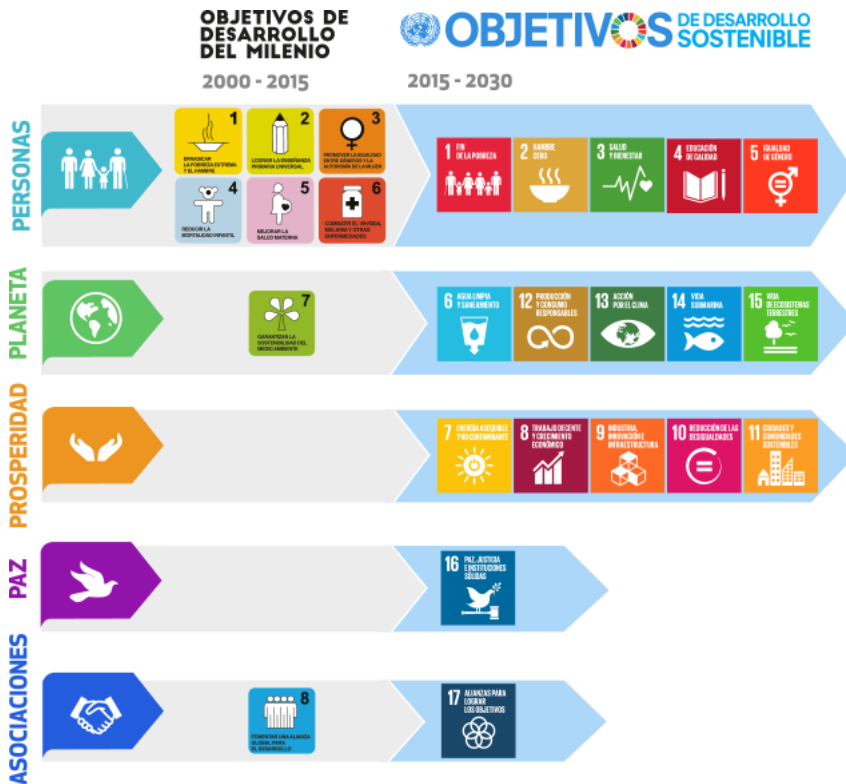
OBJETIVOS DE DESARROLLO DEL MILENIO

2000 - 2015

OBJETIVOS DE DESARROLLO SOSTENIBLE

2015 - 2030

PERSONAS

1 ERRADICAR LA POBREZA EXTREMA Y EL HAMBRE

2 LOGRAR LA ENSEÑANZA PRIMARIA UNIVERSAL

3 PROMOVER LA IGUALDAD ENTRE GÉNEROS Y LA AUTONOMÍA DE LA MUJER

4 REDUCIR LA MORTALIDAD INFANTIL

5 MEJORAR LA SALUD MATERNA

6 COMBATIR EL VIH/SIDA, MALARIA Y OTRAS ENFERMEDADES

1 FIN DE LA POBREZA

2 HAMBRE CERO

3 SALUD Y BIENESTAR

4 EDUCACIÓN DE CALIDAD

5 IGUALDAD DE GÉNERO

PLANETA

7 GARANTIZAR LA SOSTENIBILIDAD DEL MEDIO AMBIENTE

6 AGUA LIMPIA Y SANEAMIENTO

12 PRODUCCIÓN Y CONSUMO RESPONSABLES

13 ACCIÓN POR EL CLIMA

14 VIDA SUBMARINA

15 VIDA DE ECOSISTEMAS TERRESTRES

PROSPERIDAD

7 ENERGÍA ASEQUIBLE Y NO CONTAMINANTE

8 TRABAJO DECENTE Y CRECIMIENTO ECONÓMICO

9 INDUSTRIA, INNOVACIÓN E INFRAESTRUCTURA

10 REDUCCIÓN DE LAS DESIGUALDADES

11 CIUDADES Y COMUNIDADES SOSTENIBLES

PAZ

16 PAZ, JUSTICIA E INSTITUCIONES SÓLIDAS

ASOCIACIONES

8 FOMENTAR UNA ALIANZA GLOBAL PARA EL DESARROLLO

17 ALIANZAS PARA LOGRAR LOS OBJETIVOS